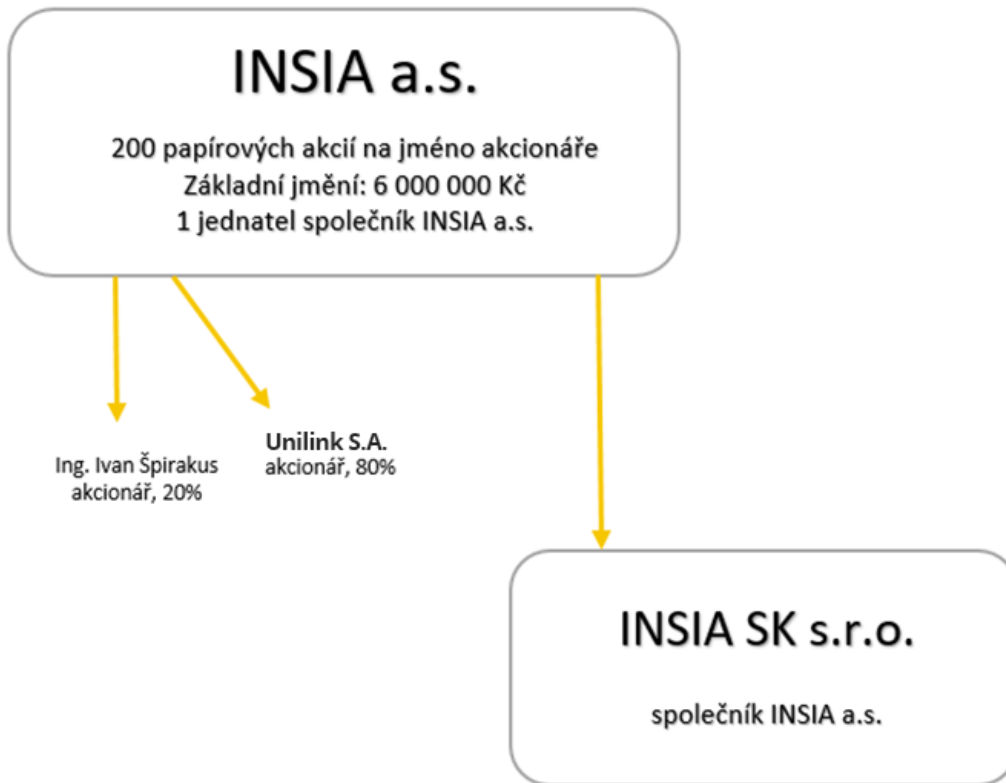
INSIA a.s.

200 papírových akcií na jméno akcionáře
Základní jmění: 6 000 000 Kč
1 jednatel společník INSIA a.s.

Ing. Ivan Špirakus
akcionář, 20%

Unilink S.A.
akcionář, 80%

INSIA SK s.r.o.

společník INSIA a.s.